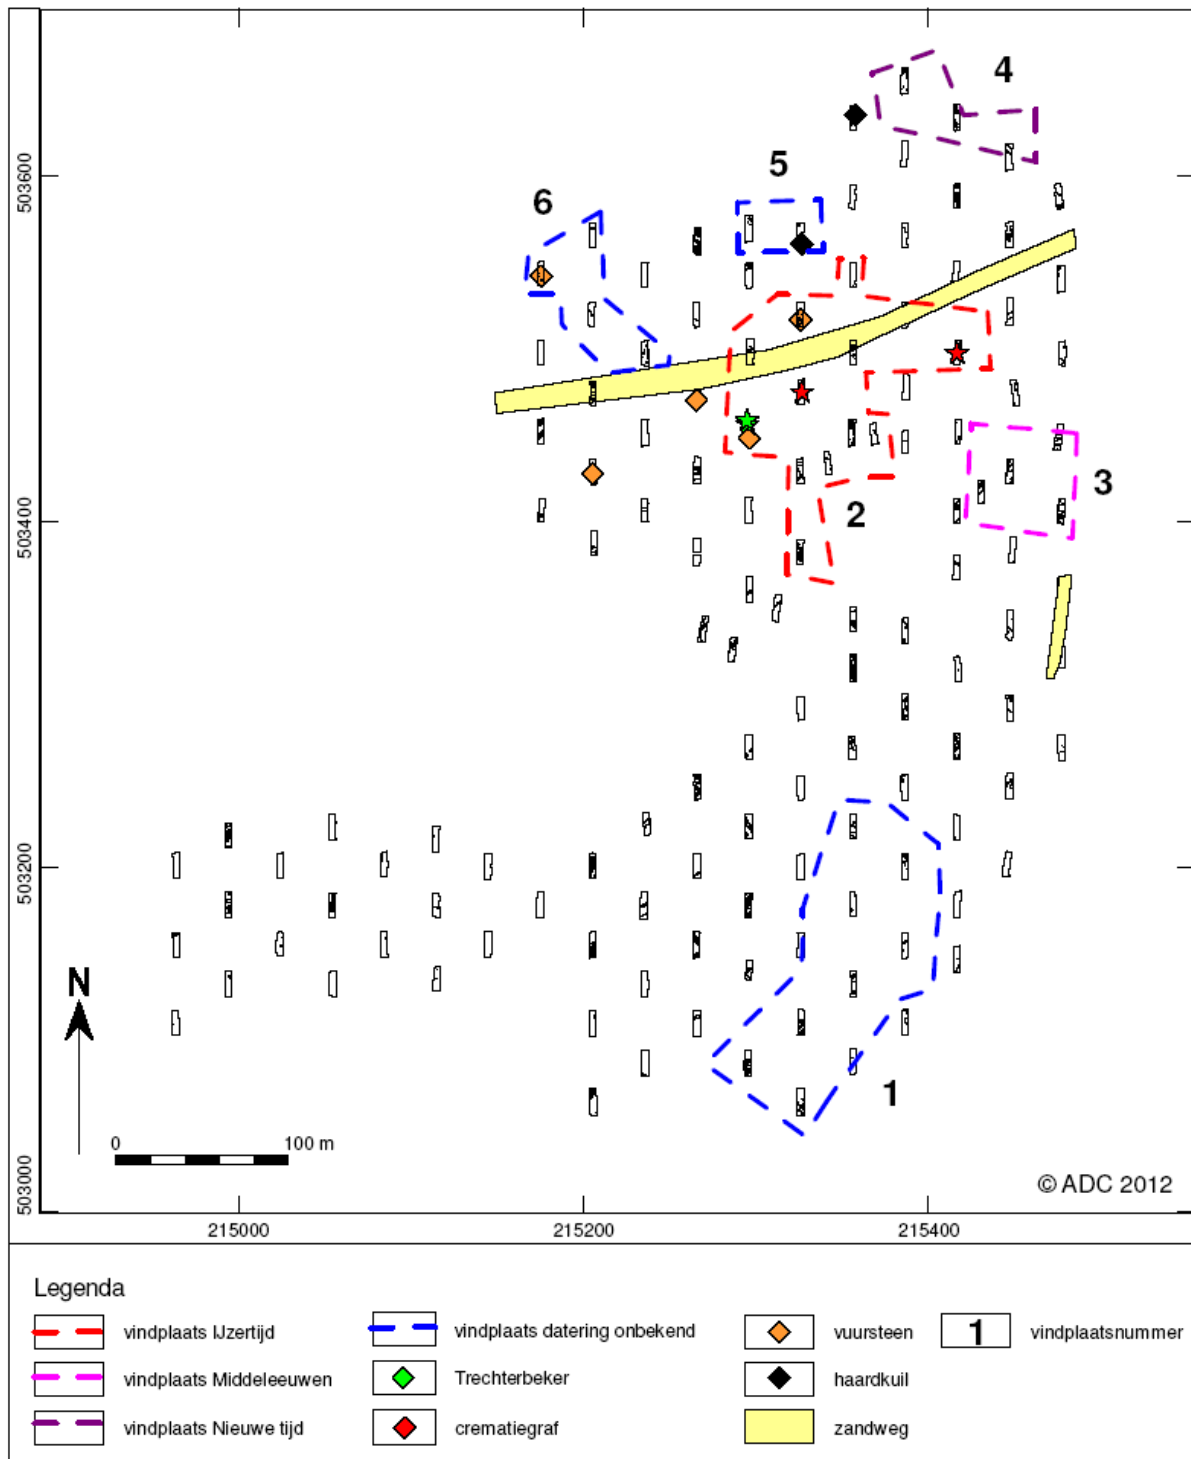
4

5

6

2

3

1

503600

503400

503200

503000

215000

215200

215400

N

0

100 m

© ADC 2012

Legenda

vindplaats IJzertijd

vindplaats Middeleeuwen

vindplaats Nieuwe tijd

vindplaats datering onbekend

Trechterbeker

crematiegraf

vuursteen

haardkuil

zandweg

1

vindplaatsnummer